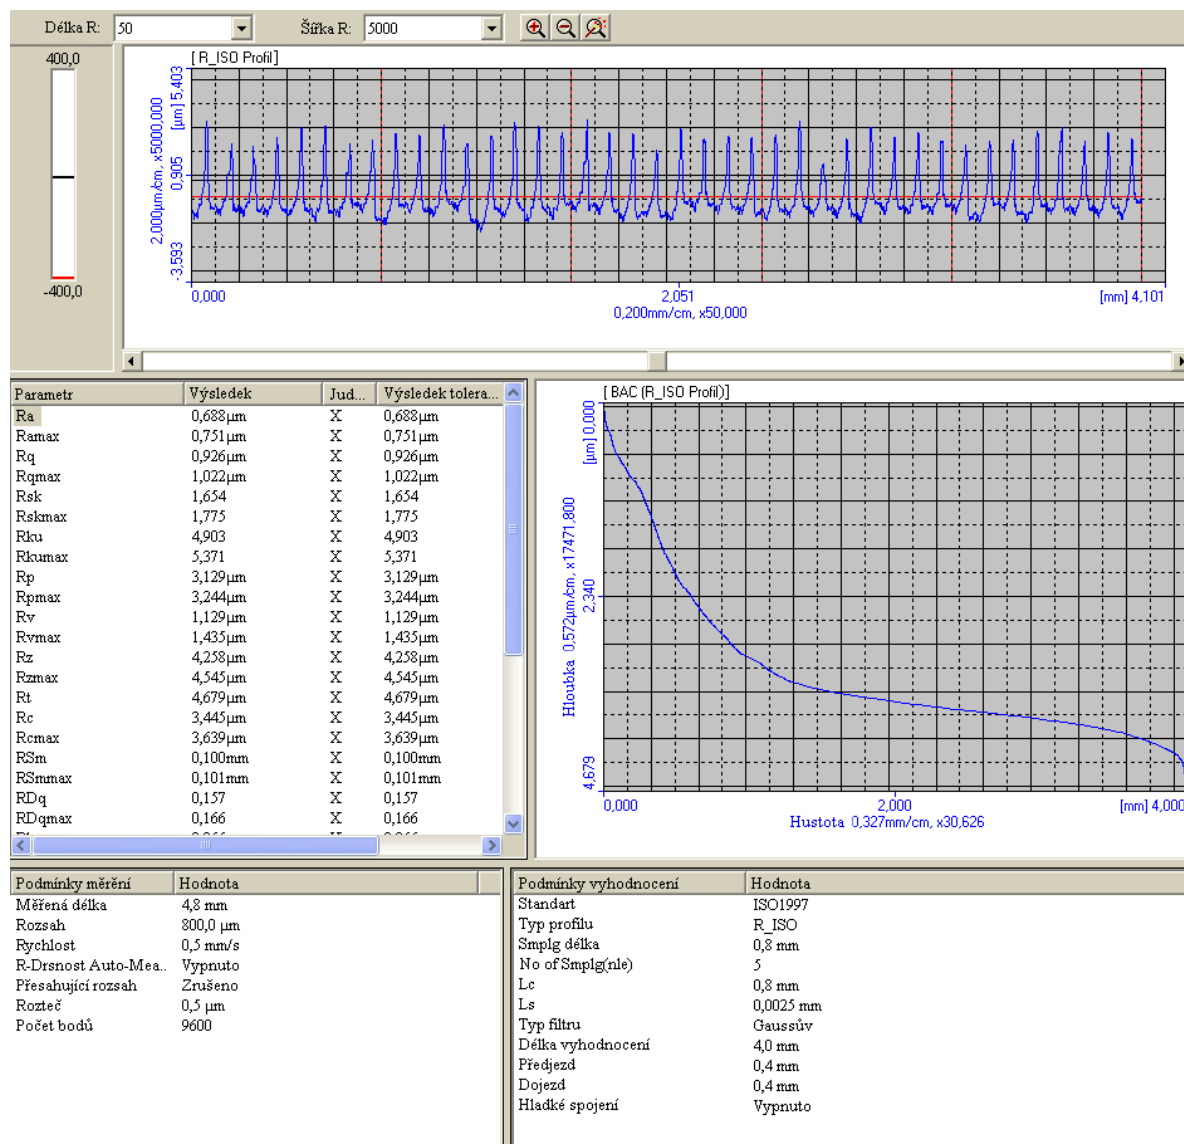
Délka R: 50
Šířka R: 5000

400,0
-400,0

[R_ISO Profil]
2,000µm/cm, x5000,000 [µm] 5,403
0,905
-3,593
0,000
2,051
0,200mm/cm, x50,000
[mm] 4,101

| Parametr | Výsledek | Jud... | Výsledek tolera... |
|---|---|---|---|
| Ra | 0,688µm | X | 0,688µm |
| Ramax | 0,751µm | X | 0,751µm |
| Rq | 0,926µm | X | 0,926µm |
| Rqmax | 1,022µm | X | 1,022µm |
| Rsk | 1,654 | X | 1,654 |
| Rskmax | 1,775 | X | 1,775 |
| Rku | 4,903 | X | 4,903 |
| Rkumax | 5,371 | X | 5,371 |
| Rp | 3,129µm | X | 3,129µm |
| Rpmax | 3,244µm | X | 3,244µm |
| Rv | 1,129µm | X | 1,129µm |
| Rvmax | 1,435µm | X | 1,435µm |
| Rz | 4,258µm | X | 4,258µm |
| Rzmax | 4,545µm | X | 4,545µm |
| Rt | 4,679µm | X | 4,679µm |
| Rc | 3,445µm | X | 3,445µm |
| Rcmax | 3,639µm | X | 3,639µm |
| RSm | 0,100mm | X | 0,100mm |
| RSmmax | 0,101mm | X | 0,101mm |
| RDq | 0,157 | X | 0,157 |
| RDqmax | 0,166 | X | 0,166 |

[BAC (R_ISO Profil)]
Hloubka 0,572µm/cm, x17471,800 [µm] 0,000
2,340
4,679
0,000
2,000
[mm] 4,000
Hustota 0,327mm/cm, x30,626

| Podmínky měření | Hodnota |
|---|---|
| Měřená délka | 4,8 mm |
| Rozsah | 800,0 µm |
| Rychlost | 0,5 mm/s |
| R-Drsnost Auto-Mea.. | Vypnuto |
| Přesahující rozsah | Zrušeno |
| Rozteč | 0,5 µm |
| Počet bodů | 9600 |

| Podmínky vyhodnocení | Hodnota |
|---|---|
| Standart | ISO1997 |
| Typ profilu | R_ISO |
| Smplg délka | 0,8 mm |
| No of Smplg(nle) | 5 |
| Lc | 0,8 mm |
| Ls | 0,0025 mm |
| Typ filtru | Gaussův |
| Délka vyhodnocení | 4,0 mm |
| Předjezd | 0,4 mm |
| Dojezd | 0,4 mm |
| Hladké spojení | Vypnuto |